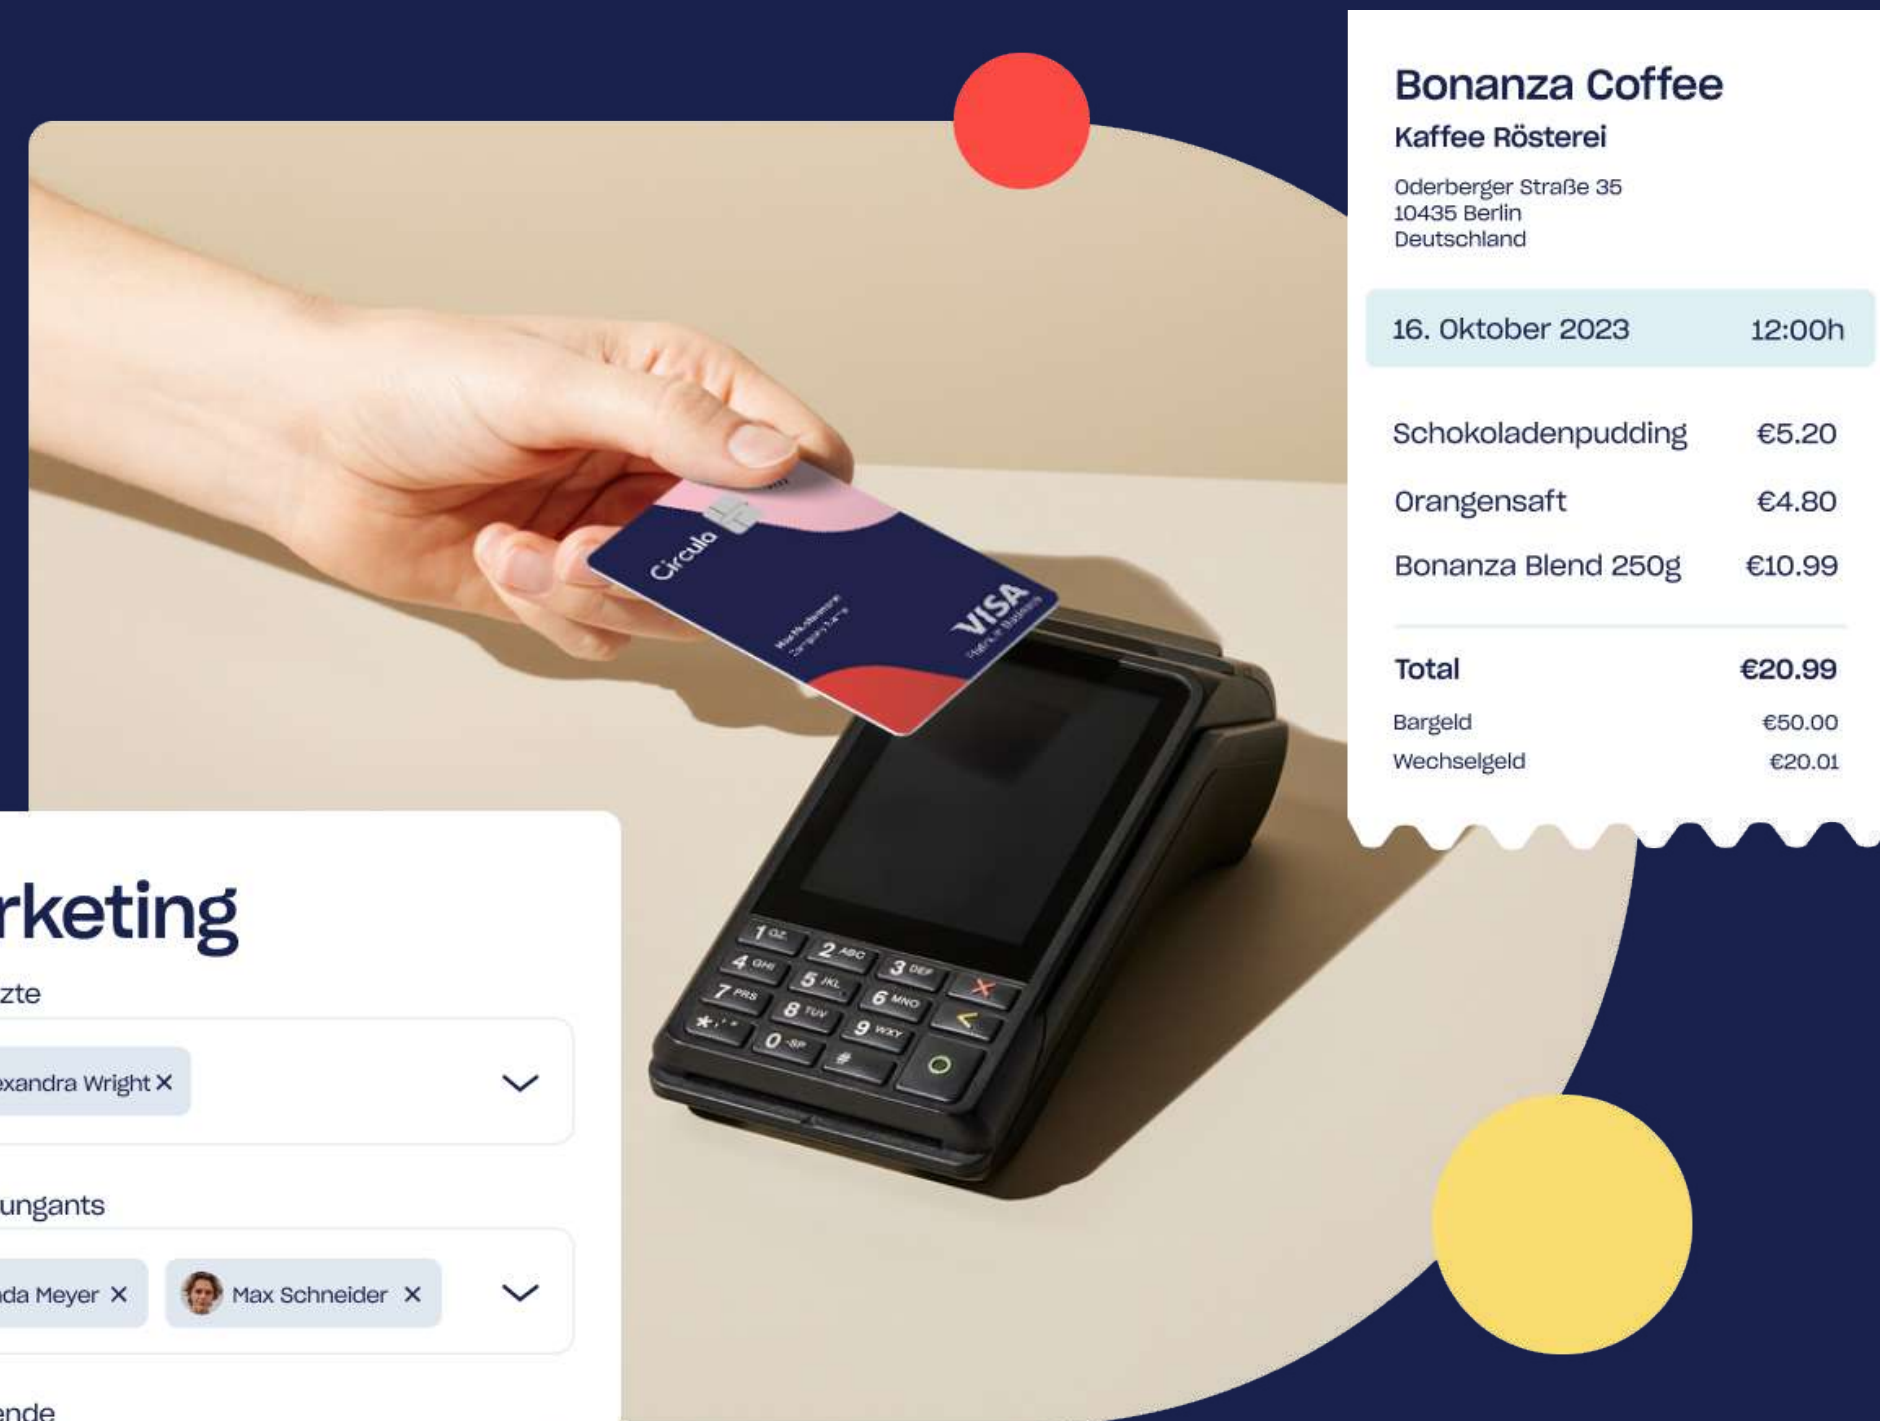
Bonanza Coffee
Kaffee Rösterei
Oderberger Straße 35
10435 Berlin
Deutschland

| 16. Oktober 2023 | 12:00h |
|---|---|
| Schokoladenpudding | €5.20 |
| Orangensaft | €4.80 |
| Bonanza Blend 250g | €10.99 |
| Total | €20.99 |
| Bargeld | €50.00 |
| Wechselgeld | €20.01 |

Circula
VISA

1 QZ 2 ABC 3 DEF
4 GHI 5 JKL 6 MNO
7 PRS 8 TUV 9 WXY
* 0 SP #

rketing
zte
exandra Wright ×
ungants
da Meyer ×
Max Schneider ×
ende